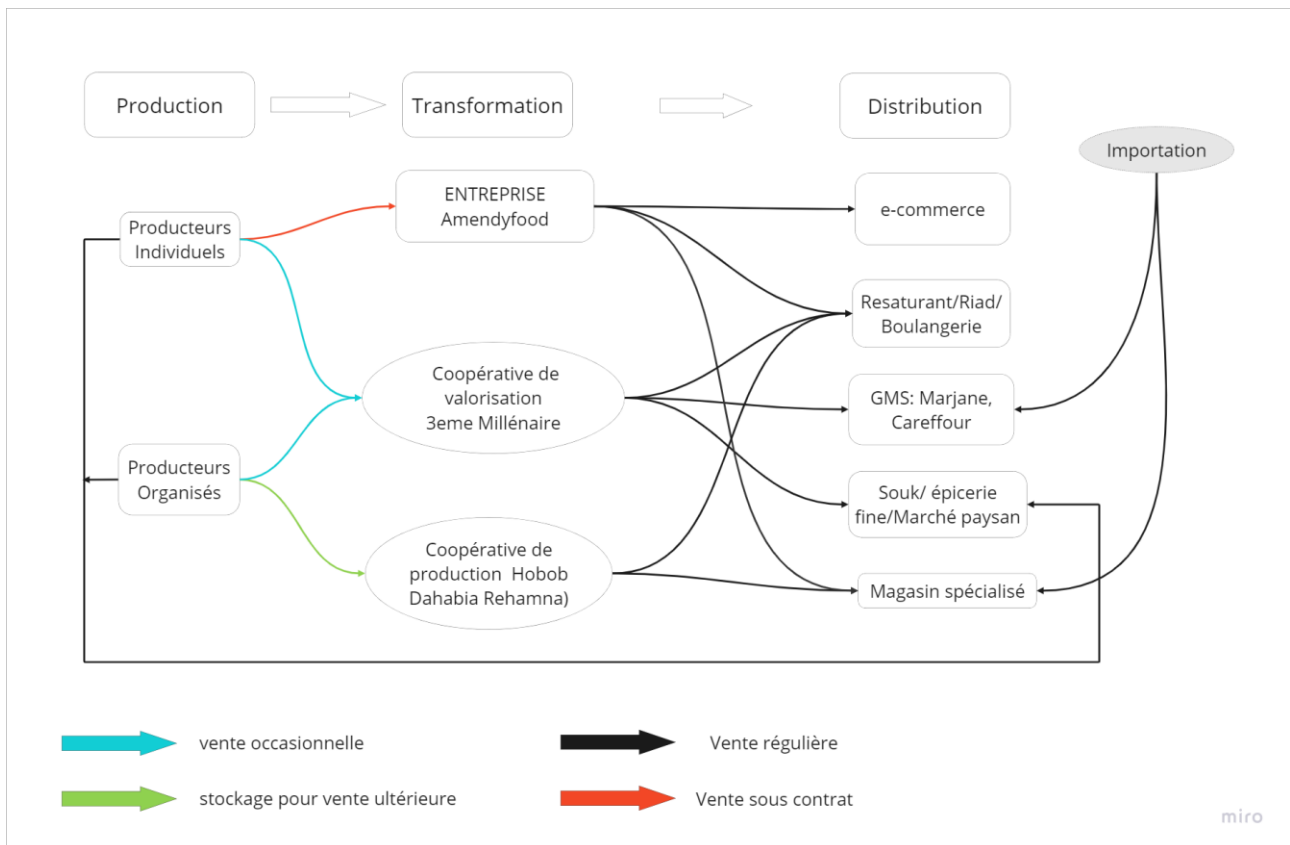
Production

Transformation

Distribution

Importation

Producteurs Individuels

ENTREPRISE Amendyfood

e-commerce

Resaturant/Riad/ Boulangerie

Coopérative de valorisation 3eme Millénaire

GMS: Marjane, Careffour

Producteurs Organisés

Souk/ épicerie fine/Marché paysan

Coopérative de production Hobob Dahabia Rehamna)

Magasin spécialisé

vente occasionnelle

Vente régulière

stockage pour vente ultérieure

Vente sous contrat

miro